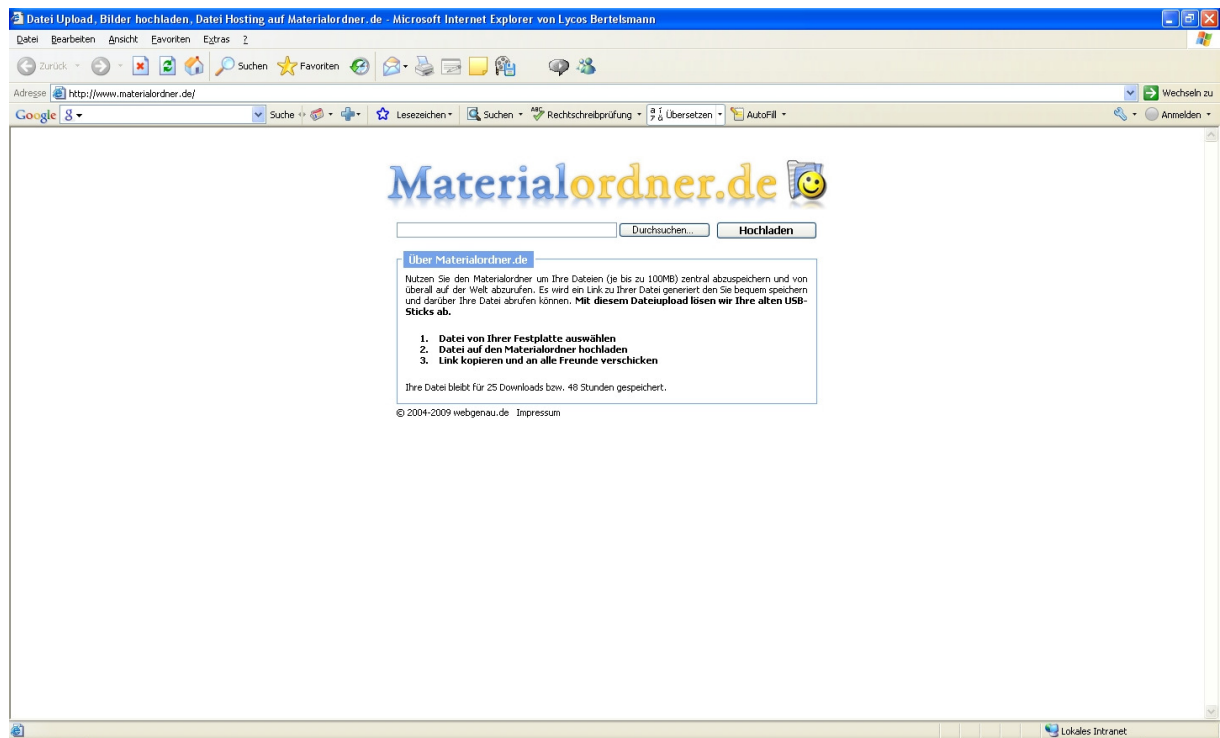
Datei Upload, Bilder hochladen, Datei Hosting auf Materialordner.de - Microsoft Internet Explorer von Lycos Bertelsmann

Datei Bearbeiten Ansicht Favoriten Extras ?

Zurück Suchen Favoriten

Adresse http://www.materialordner.de/

Wechseln zu

Google 8 Suche Lesezeichen Suchen Rechtschreibprüfung Übersetzen AutoFill Anmelden

Materialordner.de

Durchsuchen... Hochladen

Über Materialordner.de

Nutzen Sie den Materialordner um Ihre Dateien (je bis zu 100MB) zentral abzuspeichern und von überall auf der Welt abzurufen. Es wird ein Link zu Ihrer Datei generiert den Sie bequem speichern und darüber Ihre Datei abrufen können. **Mit diesem Dateiupload lösen wir Ihre alten USB-Sticks ab.**

1. **Datei von Ihrer Festplatte auswählen**
2. **Datei auf den Materialordner hochladen**
3. **Link kopieren und an alle Freunde verschicken**

Ihre Datei bleibt für 25 Downloads bzw. 48 Stunden gespeichert.

© 2004-2009 webgenau.de Impressum

Lokales Intranet